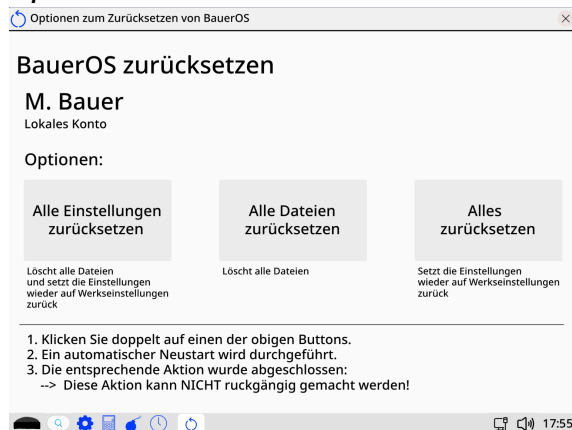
Optionen zum Zurücksetzen von BauerOS

×

BauerOS zurücksetzen

M. Bauer

Lokales Konto

Optionen:

Alle Einstellungen zurücksetzen

Löscht alle Dateien und setzt die Einstellungen wieder auf Werkseinstellungen zurück

Alle Dateien zurücksetzen

Löscht alle Dateien

Alles zurücksetzen

Setzt die Einstellungen wieder auf Werkseinstellungen zurück

1. Klicken Sie doppelt auf einen der obigen Buttons.
2. Ein automatischer Neustart wird durchgeführt.
3. Die entsprechende Aktion wurde abgeschlossen:
--> Diese Aktion kann NICHT ruckgängig gemacht werden!

17:55